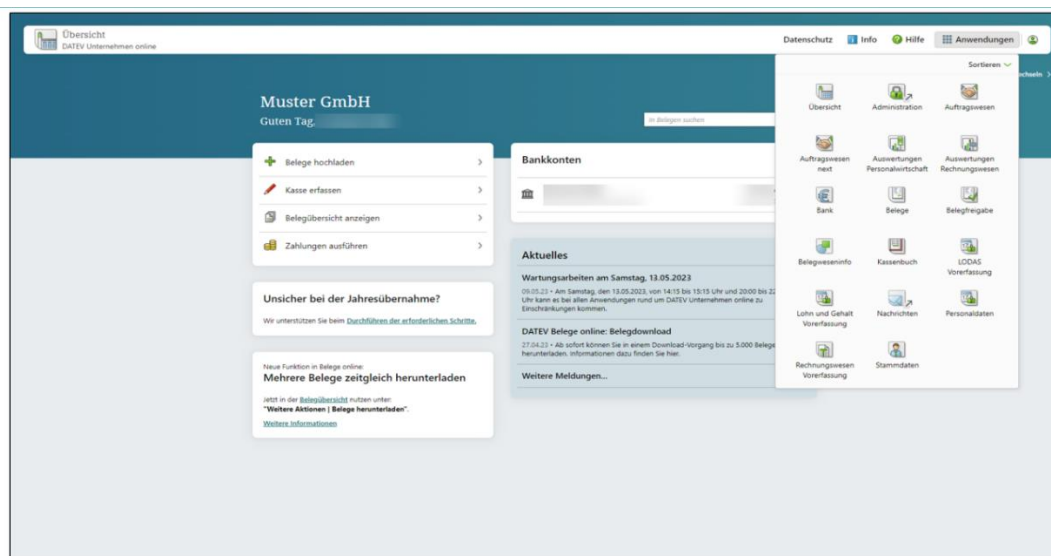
Übersicht
DATEV Unternehmen online

Datenschutz Info Hilfe Anwendungen

Muster GmbH
Guten Tag,

In Belegen suchen

Belege hochladen
Kasse erfassen
Belegübersicht anzeigen
Zahlungen ausführen

Unsicher bei der Jahresübernahme?
Wir unterstützen Sie beim Durchführen der erforderlichen Schritte.

Neue Funktion in Belege online
Mehrere Belege zeitgleich herunterladen
Jetzt in der Belegübersicht nutzen unter:
"Weitere Aktionen | Belege herunterladen".
Weitere Informationen

Bankkonten

Aktuelles
Wartungsarbeiten am Samstag, 13.05.2023
09.05.23 • Am Samstag, den 13.05.2023, von 14:15 bis 15:15 Uhr und 20:00 bis 2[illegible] Uhr kann es bei allen Anwendungen rund um DATEV Unternehmen online zu Einschränkungen kommen.
DATEV Belege online: Belegdownload
27.04.23 • Ab sofort können Sie in einem Download-Vorgang bis zu 5.000 Belege herunterladen. Informationen dazu finden Sie hier.
Weitere Meldungen...

Sortieren
Übersicht
Administration
Auftragswesen
Auftragswesen next
Auswertungen Personalwirtschaft
Auswertungen Rechnungswesen
Bank
Belege
Belegfreigabe
Belegweseninfo
Kassenbuch
LODAS Vorerfassung
Lohn und Gehalt Vorerfassung
Nachrichten
Personaldaten
Rechnungswesen Vorerfassung
Stammdaten

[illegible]chseln